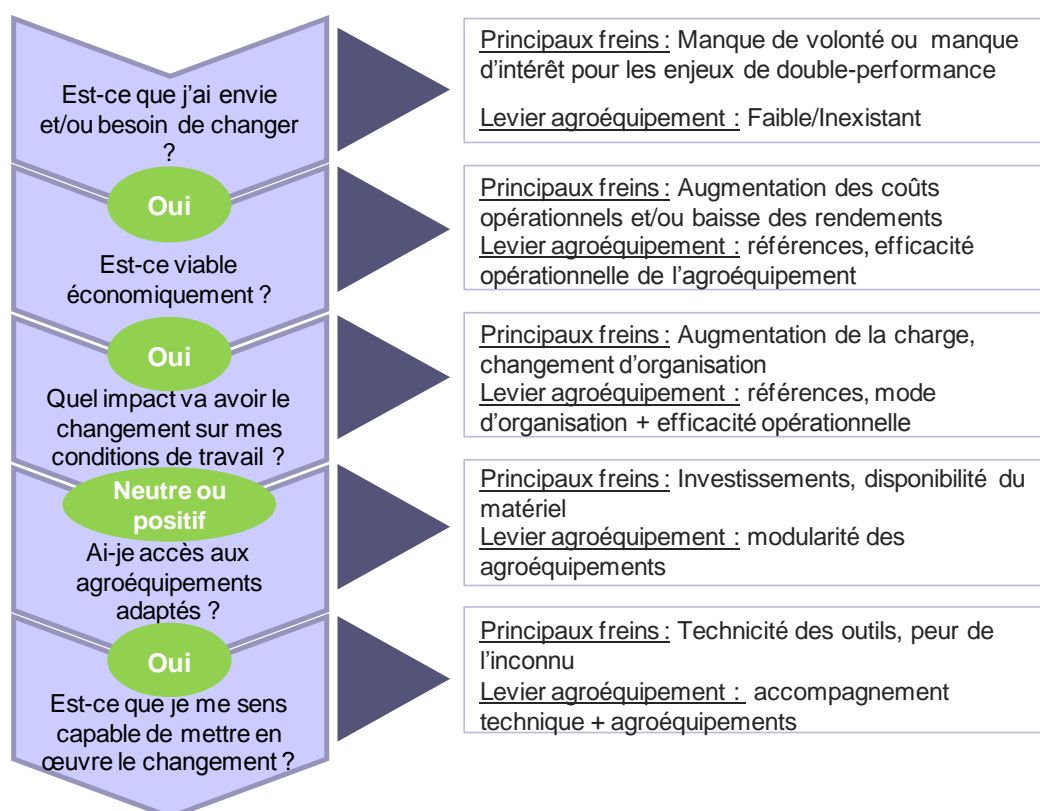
Est-ce que j'ai envie et/ou besoin de changer ?

Principaux freins : Manque de volonté ou manque d'intérêt pour les enjeux de double-performance

Levier agroéquipement : Faible/Inexistant

Oui

Est-ce viable économiquement ?

Principaux freins : Augmentation des coûts opérationnels et/ou baisse des rendements
Levier agroéquipement : références, efficacité opérationnelle de l'agroéquipement

Oui

Quel impact va avoir le changement sur mes conditions de travail ?

Principaux freins : Augmentation de la charge, changement d'organisation
Levier agroéquipement : références, mode d'organisation + efficacité opérationnelle

Neutre ou positif

Ai-je accès aux agroéquipements adaptés ?

Principaux freins : Investissements, disponibilité du matériel
Levier agroéquipement : modularité des agroéquipements

Oui

Est-ce que je me sens capable de mettre en œuvre le changement ?

Principaux freins : Technicité des outils, peur de l'inconnu
Levier agroéquipement : accompagnement technique + agroéquipements